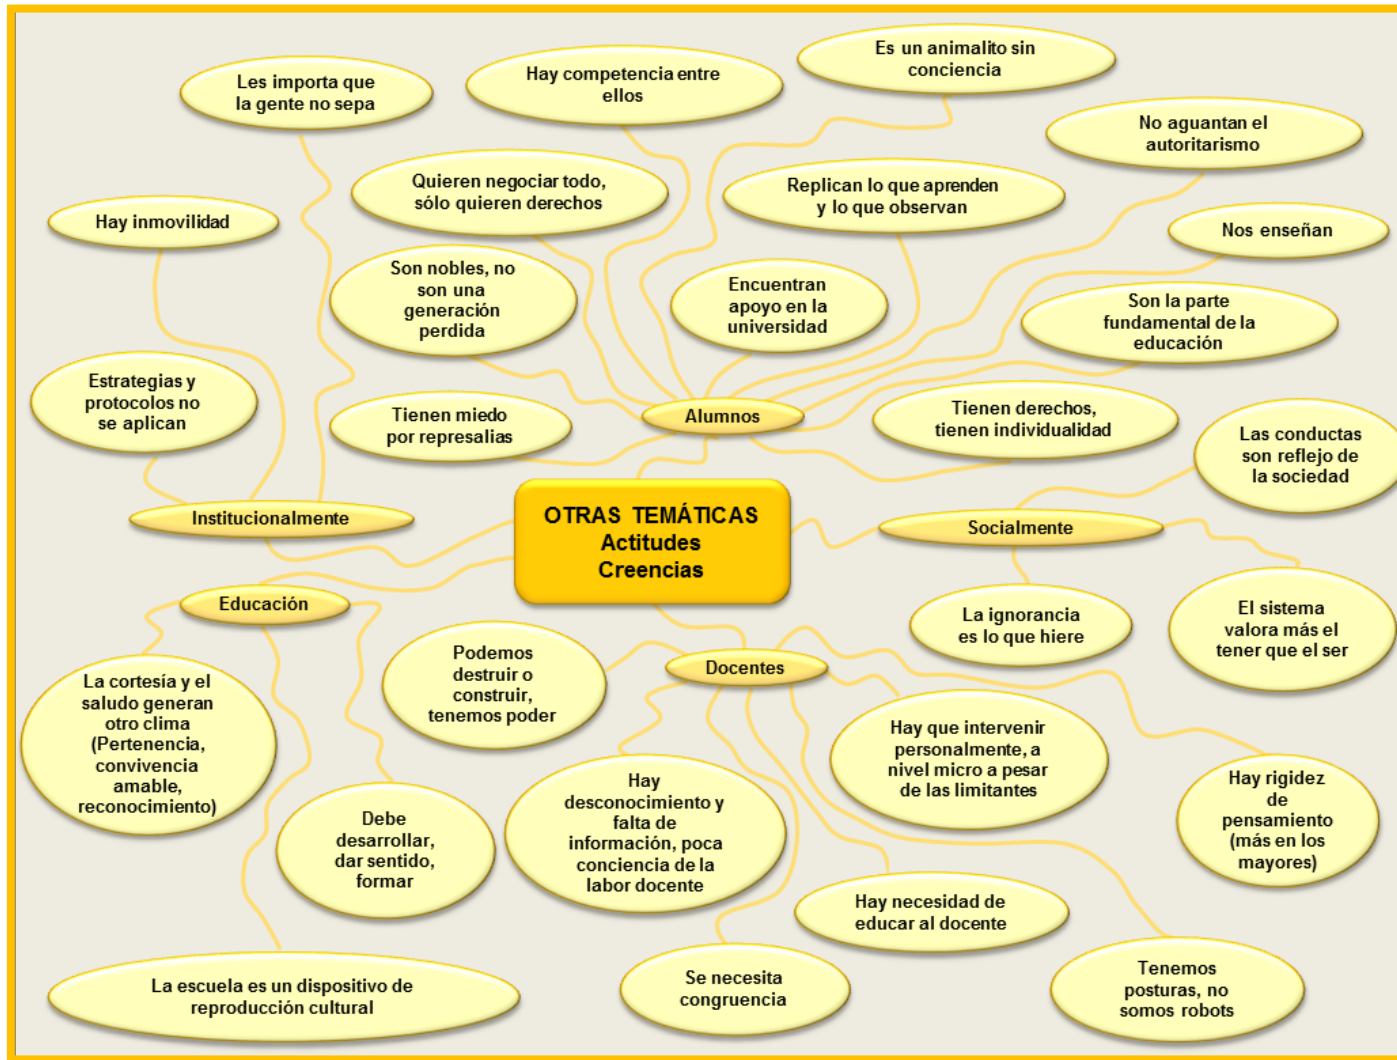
OTRAS TEMÁTICAS
Actitudes
Creencias

Alumnos

Les importa que la gente no sepa

Hay competencia entre ellos

Es un animalito sin conciencia

No aguantan el autoritarismo

Quieren negociar todo, sólo quieren derechos

Replican lo que aprenden y lo que observan

Nos enseñan

Hay inmovilidad

Son nobles, no son una generación perdida

Encuentran apoyo en la universidad

Son la parte fundamental de la educación

Estrategias y protocolos no se aplican

Tienen miedo por represalias

Tienen derechos, tienen individualidad

Las conductas son reflejo de la sociedad

Institucionalmente

Socialmente

Educación

La ignorancia es lo que hiere

El sistema valora más el tener que el ser

Podemos destruir o construir, tenemos poder

Docentes

La cortesía y el saludo generan otro clima (Pertenencia, convivencia amable, reconocimiento)

Hay que intervenir personalmente, a nivel micro a pesar de las limitantes

Hay rigidez de pensamiento (más en los mayores)

Debe desarrollar, dar sentido, formar

Hay desconocimiento y falta de información, poca conciencia de la labor docente

Hay necesidad de educar al docente

La escuela es un dispositivo de reproducción cultural

Se necesita congruencia

Tenemos posturas, no somos robots